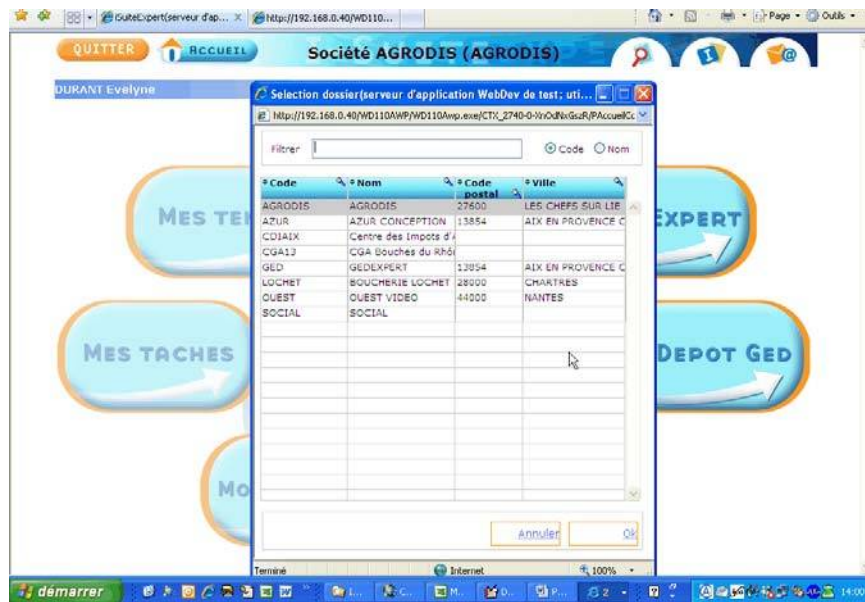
SuiteExpert(serveur d'ap... | http://192.168.0.40/WD110... | Page | Outils

QUITTER | ACCUEIL | Société AGRODIS (AGRODIS)

DURANT Evelyne

Selection dossier(serveur d'application WebDev de test; uti...

http://192.168.0.40/WD110AWP/WD110Awp.exe/CTX_2740-0-XnOdNxGszR/PAccueilCc

Filtrer | Code | Nom

| Code | Nom | Code postal | Ville |
|---|---|---|---|
| AGRODIS | AGRODIS | 27600 | LES CHEFS SUR LIE |
| AZUR | AZUR CONCEPTION | 13854 | AIX EN PROVENCE C |
| CDIAIX | Centre des Impots d'/ | | |
| CGA13 | CGA Bouches du Rhô | | |
| GED | GEDEXPERT | 13854 | AIX EN PROVENCE C |
| LOCHET | BOUCHERIE LOCHET | 28000 | CHARTRES |
| OUEST | OUEST VIDEO | 44000 | NANTES |
| SOCIAL | SOCIAL | | |

Annuler | Ok

MES TE | EXPERT | MES TACHES | DEPOT GED | MO

Terminé | Internet | 100%

démarrer | 14:00